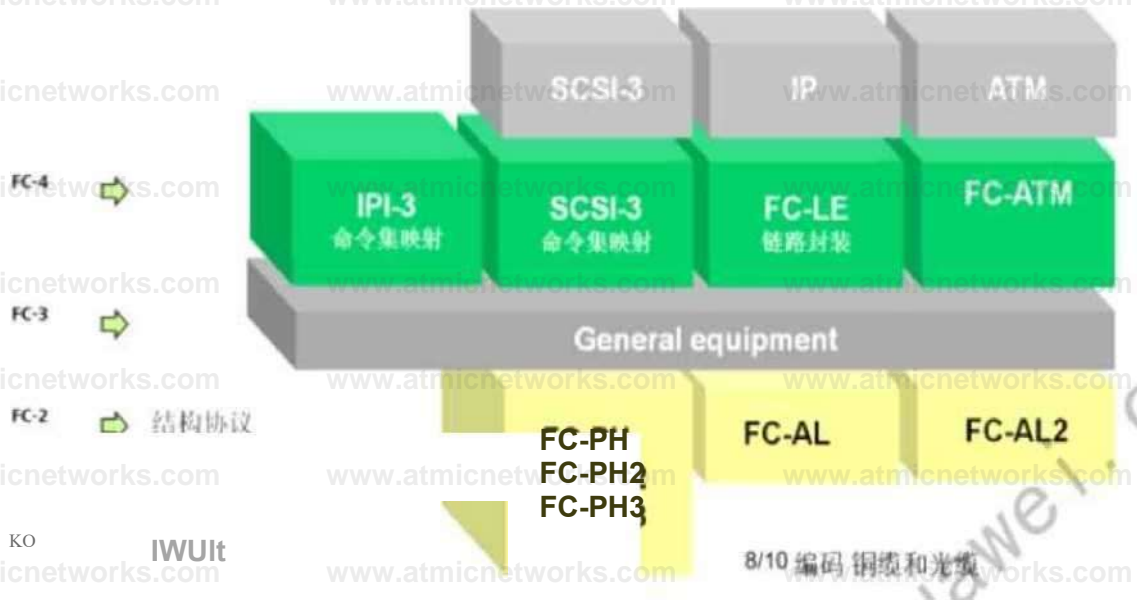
SCSI-3
IP
ATM

FC-4
IPI-3
命令集映射
SCSI-3
命令集映射
FC-LE
链路封装
FC-ATM

FC-3
General equipment

FC-2
结构协议
FC-PH
FC-PH2
FC-PH3
FC-AL
FC-AL2

KO
IWUlt
8/10 编码 铜缆和光缆

www.atmicnetworks.com